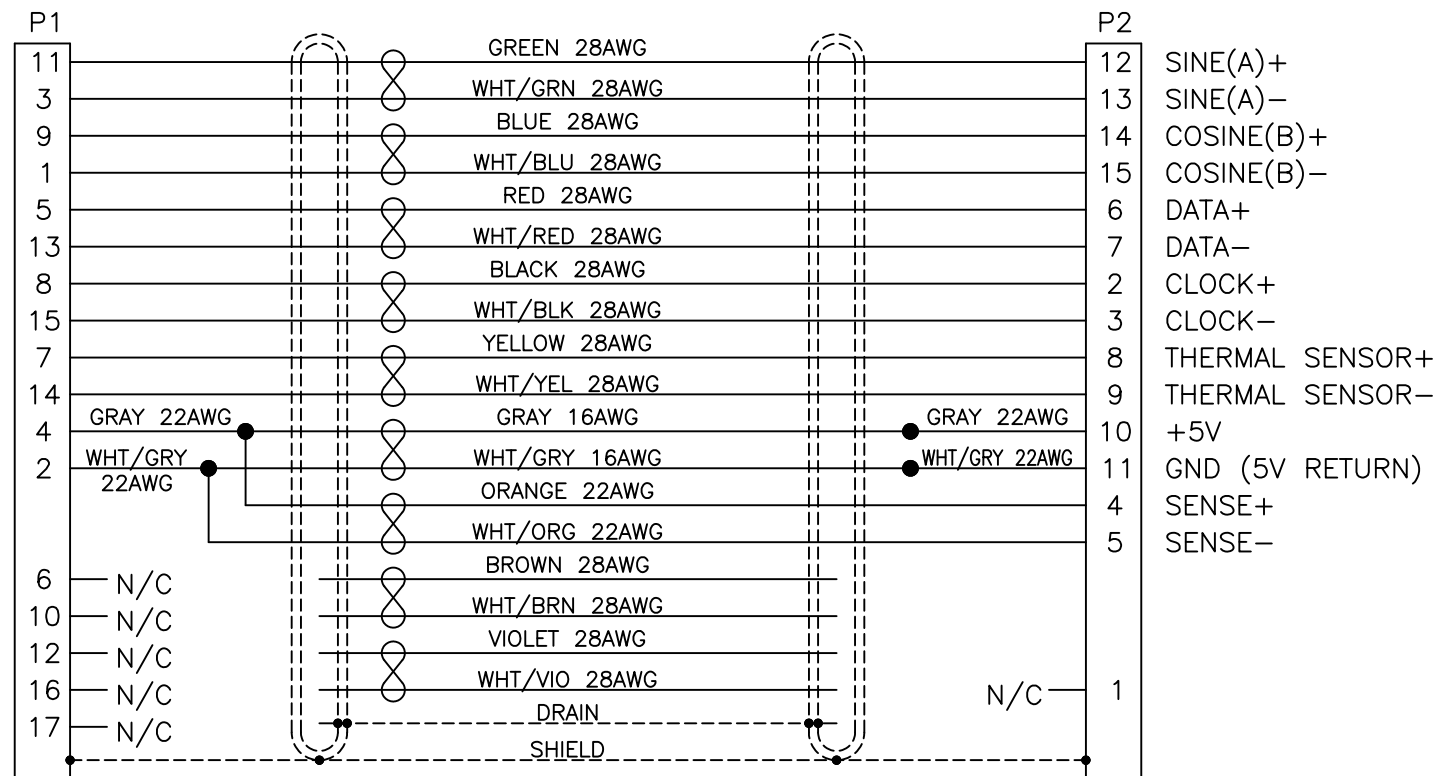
P1

P2

| P1 | Wire | P2 | Signal |
|---|---|---|---|
| 11 | GREEN 28AWG | 12 | SINE(A)+ |
| 3 | WHT/GRN 28AWG | 13 | SINE(A)– |
| 9 | BLUE 28AWG | 14 | COSINE(B)+ |
| 1 | WHT/BLU 28AWG | 15 | COSINE(B)– |
| 5 | RED 28AWG | 6 | DATA+ |
| 13 | WHT/RED 28AWG | 7 | DATA– |
| 8 | BLACK 28AWG | 2 | CLOCK+ |
| 15 | WHT/BLK 28AWG | 3 | CLOCK– |
| 7 | YELLOW 28AWG | 8 | THERMAL SENSOR+ |
| 14 | WHT/YEL 28AWG | 9 | THERMAL SENSOR– |
| 4 GRAY 22AWG | GRAY 16AWG | GRAY 22AWG 10 | +5V |
| 2 WHT/GRY 22AWG | WHT/GRY 16AWG | WHT/GRY 22AWG 11 | GND (5V RETURN) |
| | ORANGE 22AWG | 4 | SENSE+ |
| | WHT/ORG 22AWG | 5 | SENSE– |
| 6 N/C | BROWN 28AWG | | |
| 10 N/C | WHT/BRN 28AWG | | |
| 12 N/C | VIOLET 28AWG | | |
| 16 N/C | WHT/VIO 28AWG | N/C 1 | |
| 17 N/C | DRAIN | | |
| | SHIELD | | |